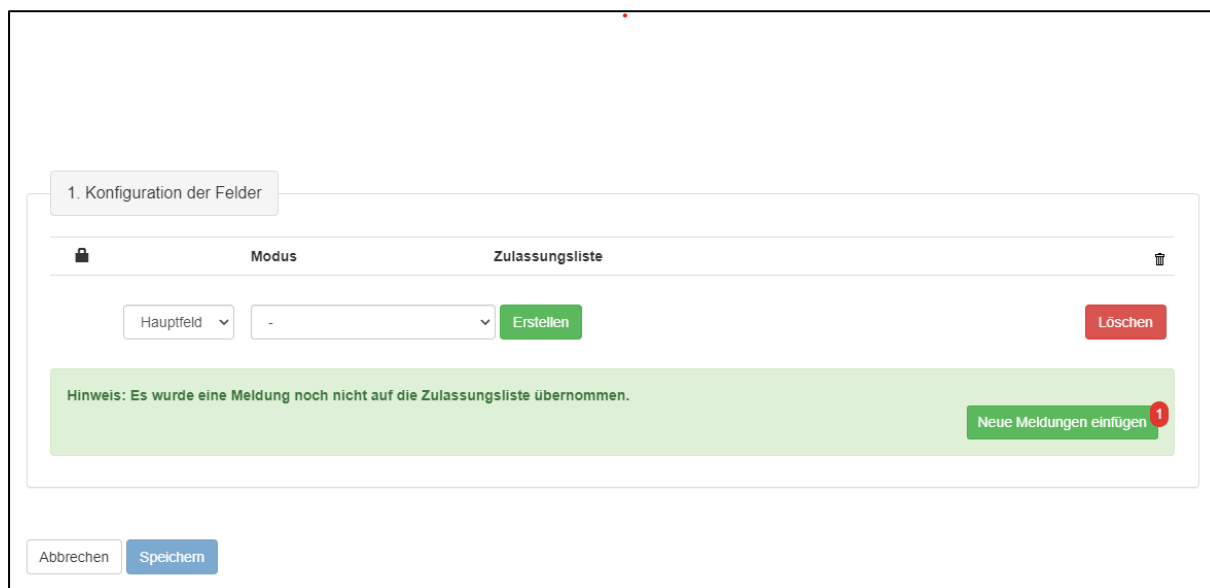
1. Konfiguration der Felder

| | Modus | Zulassungsliste | |
|---|---|---|---|
| Hauptfeld | - | Erstellen | Löschen |

Hinweis: Es wurde eine Meldung noch nicht auf die Zulassungsliste übernommen.

Neue Meldungen einfügen 1

Abbrechen Speichern